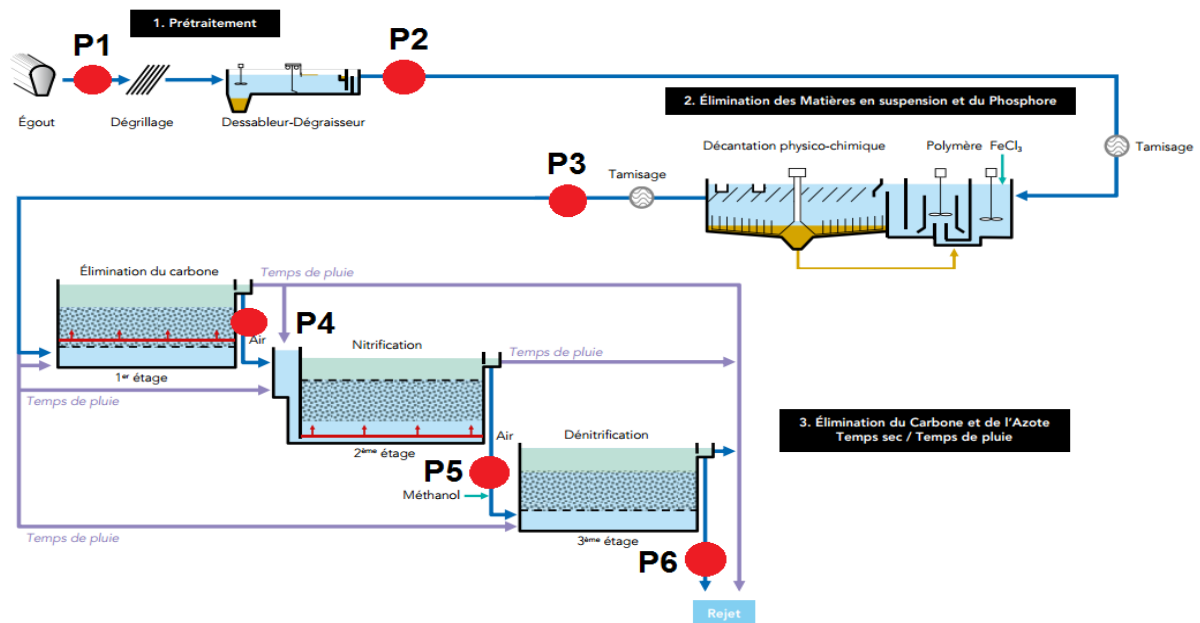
1. Prétraitement

P1

P2

Égout

Dégrillage

Dessableur-Dégraisseur

2. Élimination des Matières en suspension et du Phosphore

Tamisage

P3

Tamisage

Décantation physico-chimique

Polymère

$FeCl_3$

Élimination du carbone

Temps de pluie

P4

Air

Nitrification

Temps de pluie

1$^{er}$ étage

Temps de pluie

3. Élimination du Carbone et de l'Azote
Temps sec / Temps de pluie

Air

Dénitrification

2$^{ème}$ étage

P5

Méthanol

Temps de pluie

3$^{ème}$ étage

P6

Rejet